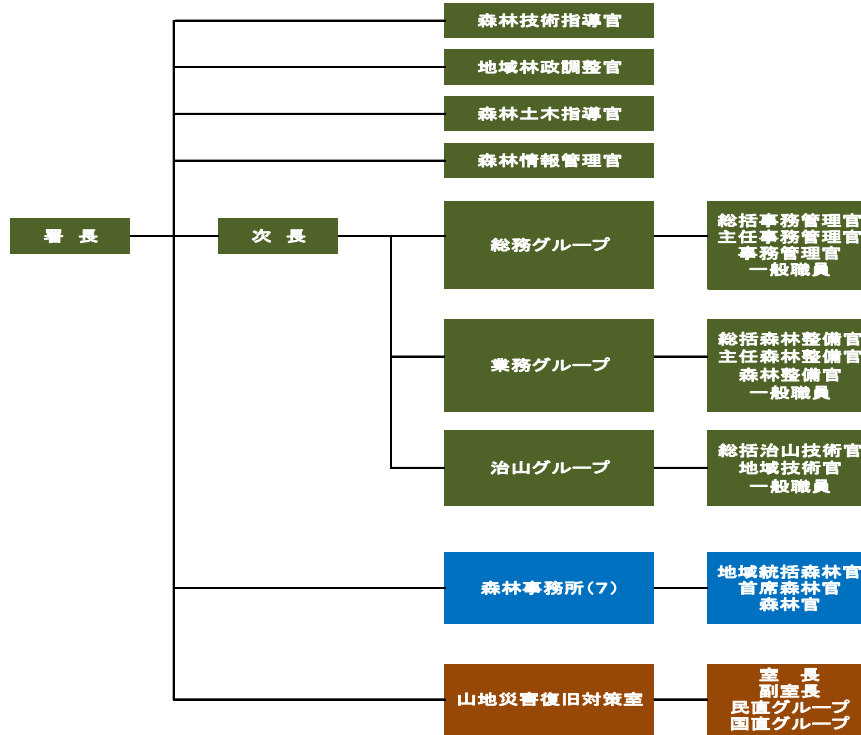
森林技術指導官

地域林政調整官

森林土木指導官

森林情報管理官

署　長

次　長

総務グループ

総括事務管理官
主任事務管理官
事務管理官
一般職員

業務グループ

総括森林整備官
主任森林整備官
森林整備官
一般職員

治山グループ

総括治山技術官
地域技術官
一般職員

森林事務所（7）

地域統括森林官
首席森林官
森林官

山地災害復旧対策室

室　長
副室長
民直グループ
国直グループ